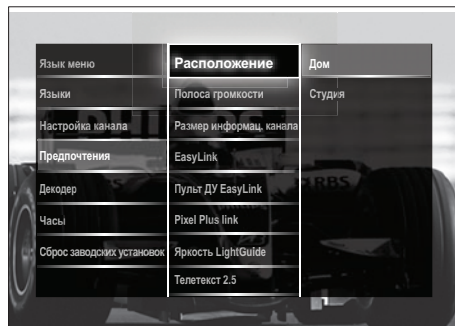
Язык меню
Языки
Настройка канала
Предпочтения
Декодер
Часы
Сброс заводских установок

Расположение
Полоса громкости
Размер информац. канала
EasyLink
Пульт ДУ EasyLink
Pixel Plus link
Яркость LightGuide
Телетекст 2.5

Дом
Студия